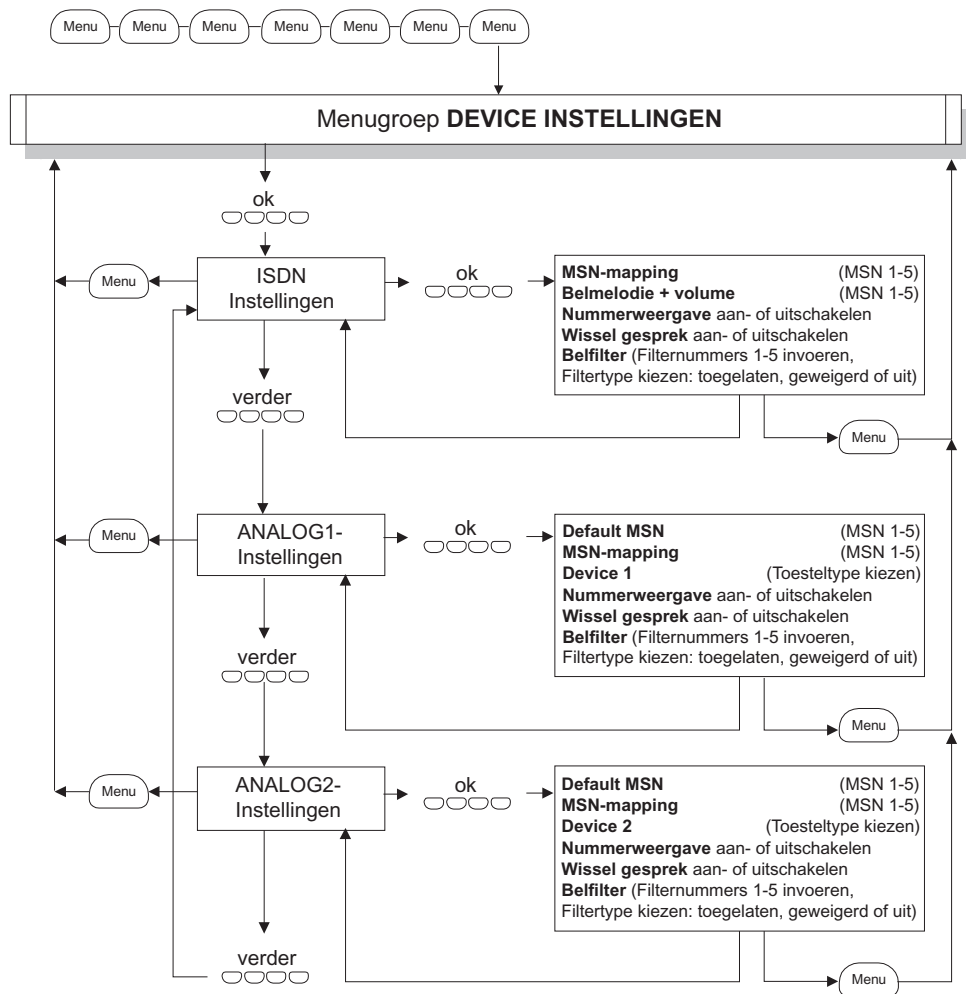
Menu Menu Menu Menu Menu Menu Menu

Menugroep **DEVICE INSTELLINGEN**

ok

Menu

ISDN Instellingen

ok

**MSN-mapping** (MSN 1-5)
**Belmelodie + volume** (MSN 1-5)
**Nummerweergave** aan- of uitschakelen
**Wissel gesprek** aan- of uitschakelen
**Belfilter** (Filternummers 1-5 invoeren, Filtertype kiezen: toegelaten, geweigerd of uit)

Menu

verder

Menu

ANALOG1-Instellingen

ok

**Default MSN** (MSN 1-5)
**MSN-mapping** (MSN 1-5)
**Device 1** (Toesteltype kiezen)
**Nummerweergave** aan- of uitschakelen
**Wissel gesprek** aan- of uitschakelen
**Belfilter** (Filternummers 1-5 invoeren, Filtertype kiezen: toegelaten, geweigerd of uit)

Menu

verder

Menu

ANALOG2-Instellingen

ok

**Default MSN** (MSN 1-5)
**MSN-mapping** (MSN 1-5)
**Device 2** (Toesteltype kiezen)
**Nummerweergave** aan- of uitschakelen
**Wissel gesprek** aan- of uitschakelen
**Belfilter** (Filternummers 1-5 invoeren, Filtertype kiezen: toegelaten, geweigerd of uit)

Menu

verder